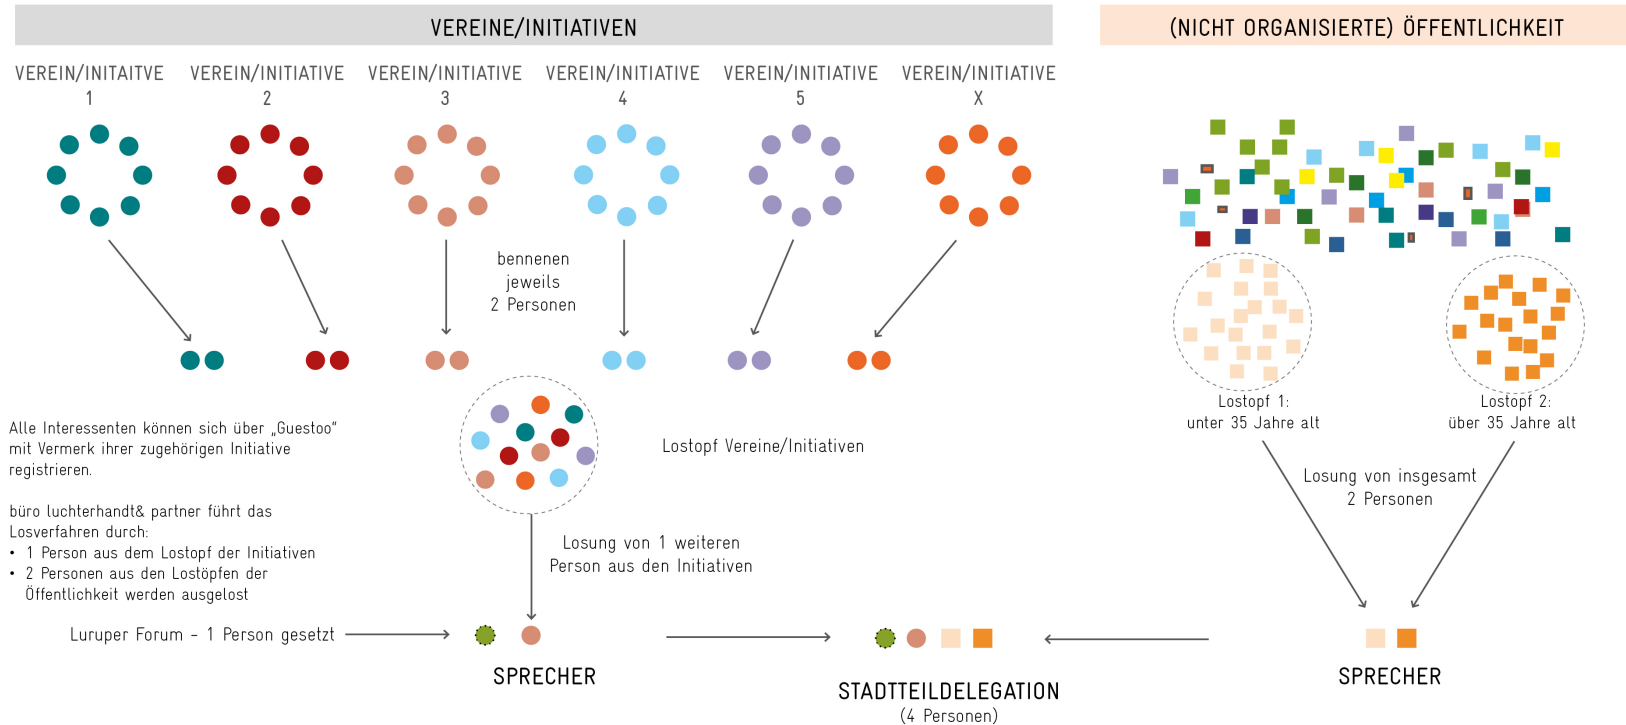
VEREINE/INITIATIVEN

(NICHT ORGANISIERTE) ÖFFENTLICHKEIT

VEREIN/INITAITVE 1

VEREIN/INITIATIVE 2

VEREIN/INITIATIVE 3

VEREIN/INITIATIVE 4

VEREIN/INITIATIVE 5

VEREIN/INITIATIVE X

bennenen jeweils 2 Personen

Alle Interessenten können sich über „Guestoo" mit Vermerk ihrer zugehörigen Initiative registrieren.

büro luchterhandt& partner führt das Losverfahren durch:
• 1 Person aus dem Lostopf der Initiativen
• 2 Personen aus den Lostöpfen der Öffentlichkeit werden ausgelost

Lostopf Vereine/Initiativen

Losung von 1 weiteren Person aus den Initiativen

Luruper Forum - 1 Person gesetzt

SPRECHER

Lostopf 1: unter 35 Jahre alt

Lostopf 2: über 35 Jahre alt

Losung von insgesamt 2 Personen

SPRECHER

STADTTEILDELEGATION
(4 Personen)